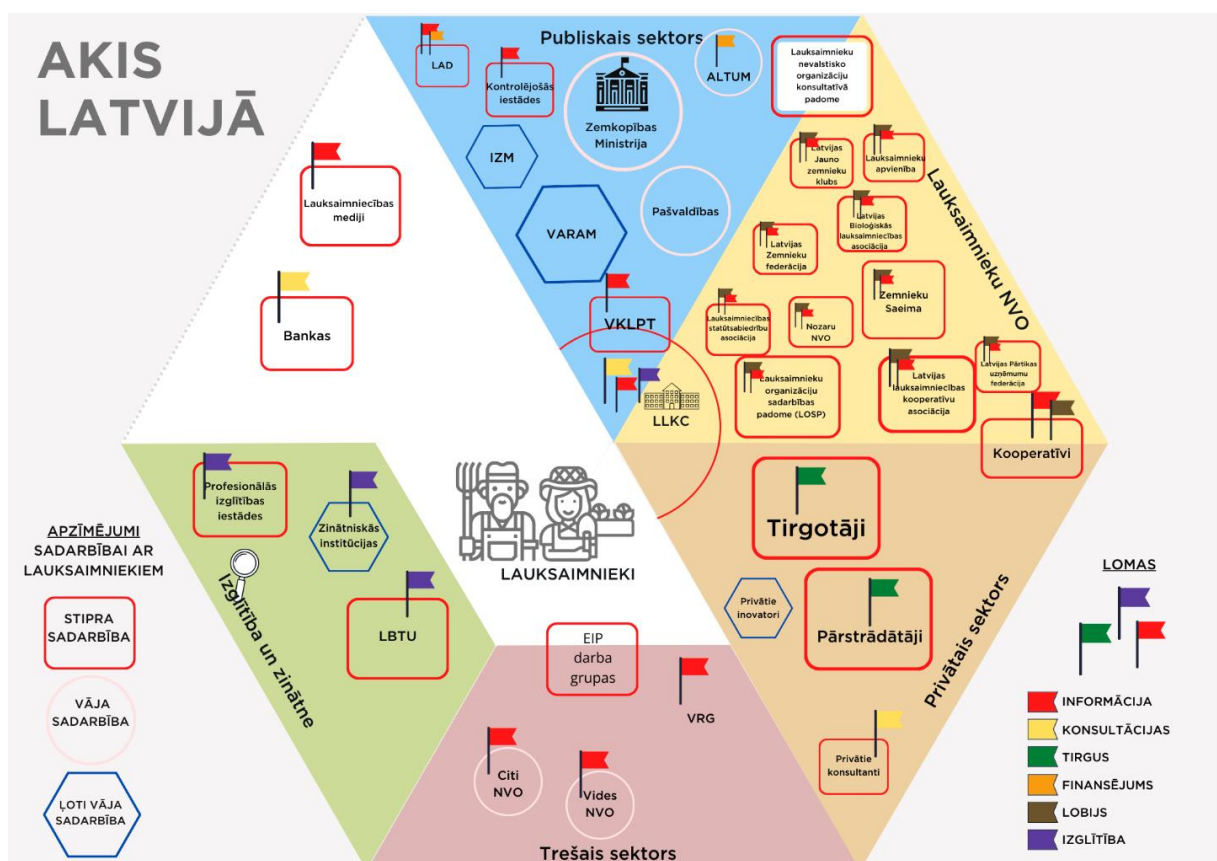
AKIS LATVIJĀ

Publiskais sektors

LAD

Kontrolējošās iestādes

Zemkopības Ministrija

ALTUM

Lauksaimnieku nevalstisko organizāciju konsultatīvā padome

IZM

Pašvaldības

VARAM

VKLPT

LLKC

Lauksaimniecības mediji

Bankas

Lauksaimnieku NVO

Latvijas Jauno zemnieku klubs

Lauksaimnieku apvienība

Latvijas Bioloģiskās lauksaimniecības asociācija

Latvijas Zemnieku federācija

Zemnieku Saeima

Lauksaimniecības statūtsabiedrību asociācija

Nozaru NVO

Latvijas Pārtikas uzņēmumu federācija

Lauksaimnieku organizāciju sadarbības padome (LOSP)

Latvijas lauksaimniecības kooperatīvu asociācija

Kooperatīvi

LAUKSAIMNIEKI

Profesionālās izglītības iestādes

Zinātniskās institūcijas

Izglītība un zinātne

LBTU

Tirgotāji

Privātie inovatori

Pārstrādātāji

Privātais sektors

EIP darba grupas

VRG

Citi NVO

Vides NVO

Privātie konsultanti

Trešais sektors

APZĪMĒJUMI SADARBĪBAI AR LAUKSAIMNIEKIEM

STIPRA SADARBĪBA

VĀJA SADARBĪBA

ĻOTI VĀJA SADARBĪBA

LOMAS

INFORMĀCIJA

KONSULTĀCIJAS

TIRGUS

FINANSĒJUMS

LOBIJS

IZGLĪTĪBA